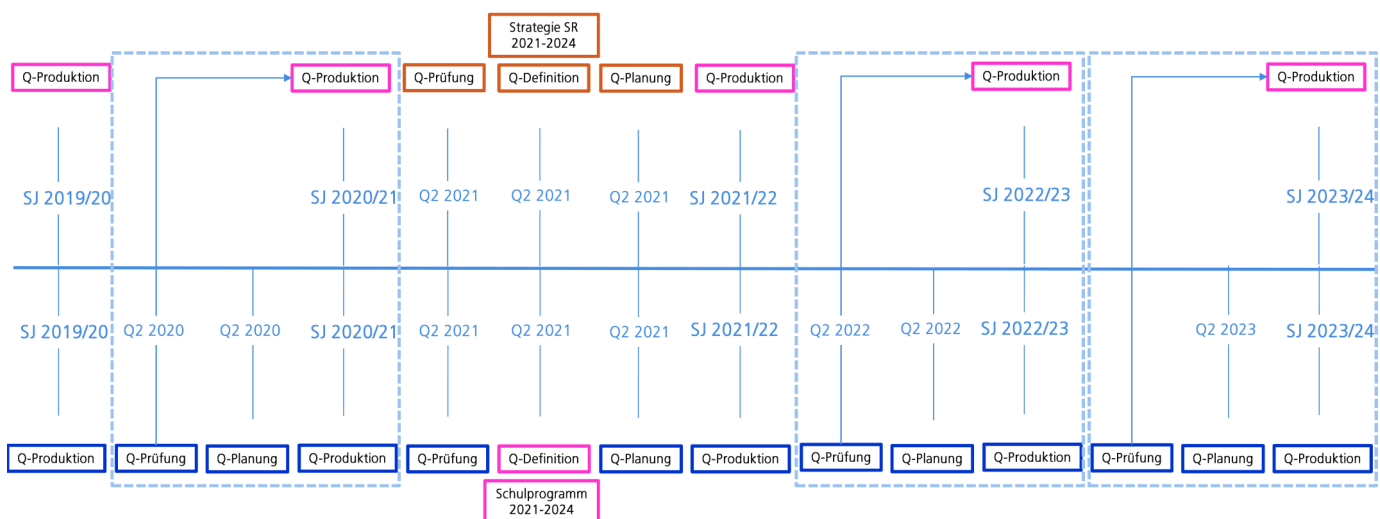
Strategie SR
2021-2024

Q-Produktion
Q-Produktion
Q-Prüfung
Q-Definition
Q-Planung
Q-Produktion
Q-Produktion
Q-Produktion

SJ 2019/20
SJ 2020/21
Q2 2021
Q2 2021
Q2 2021
SJ 2021/22
SJ 2022/23
SJ 2023/24

SJ 2019/20
Q2 2020
Q2 2020
SJ 2020/21
Q2 2021
Q2 2021
Q2 2021
SJ 2021/22
Q2 2022
Q2 2022
SJ 2022/23
Q2 2023
SJ 2023/24

Q-Produktion
Q-Prüfung
Q-Planung
Q-Produktion
Q-Prüfung
Q-Definition
Q-Planung
Q-Produktion
Q-Prüfung
Q-Planung
Q-Produktion
Q-Prüfung
Q-Planung
Q-Produktion

Schulprogramm
2021-2024